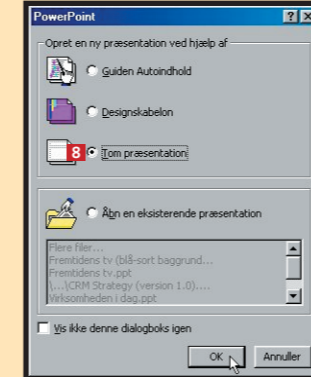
PowerPoint
?
X

Opret en ny præsentation ved hjælp af

Guiden Autoindhold

Designskabelon

8

Tom præsentation

Åbn en eksisterende præsentation

Flere filer...
Fremtidens tv (blå-sort baggrund...
Fremtidens tv.ppt
\...\CRM Strategy (version 1.0)....
Virksomheden i dag.ppt

Vis ikke denne dialogboks igen

OK
Annuller